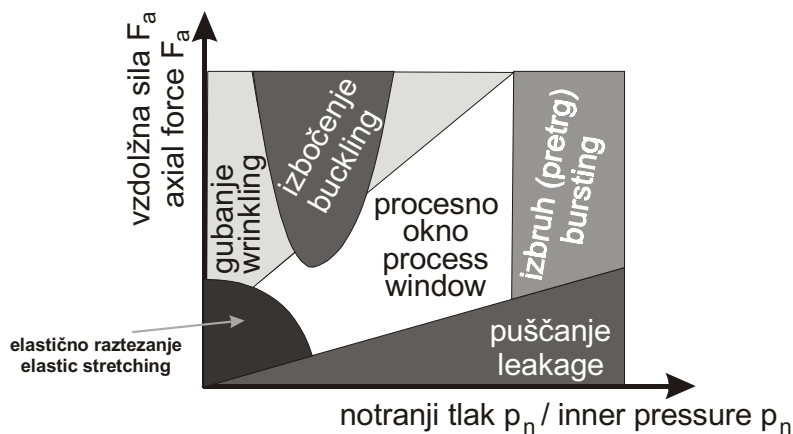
vzdolžna sila $F_a$
axial force $F_a$

izbočenje
buckling

gubanje
wrinkling

procesno
okno
process
window

izbruh (pretrg)
bursting

elastično raztezanje
elastic stretching

puščanje
leakage

notranji tlak $p_n$ / inner pressure $p_n$